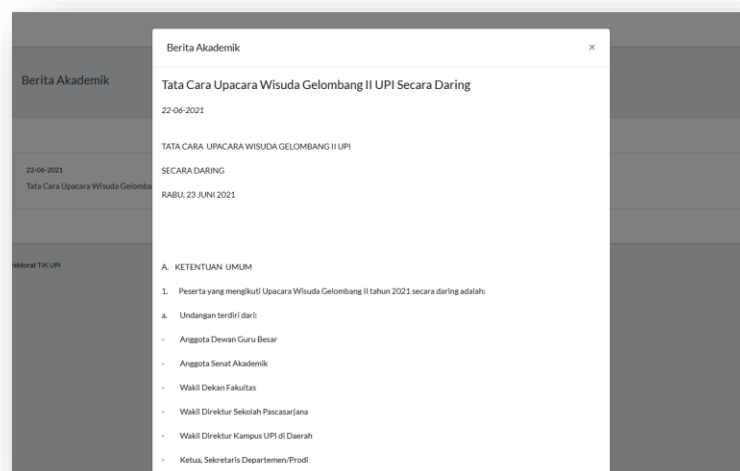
Berita Akademik

22-06-2021
Tata Cara Upacara Wisuda Gelomba

ektorat TIK UPI

Berita Akademik ×

Tata Cara Upacara Wisuda Gelombang II UPI Secara Daring

22-06-2021

TATA CARA UPACARA WISUDA GELOMBANG II UPI

SECARA DARING

RABU, 23 JUNI 2021

A. KETENTUAN UMUM

1. Peserta yang mengikuti Upacara Wisuda Gelombang II tahun 2021 secara daring adalah:

a. Undangan terdiri dari:

- Anggota Dewan Guru Besar

- Anggota Senat Akademik

- Wakil Dekan Fakultas

- Wakil Direktur Sekolah Pascasarjana

- Wakil Direktur Kampus UPI di Daerah

- Ketua, Sekretaris Departemen/Prodi